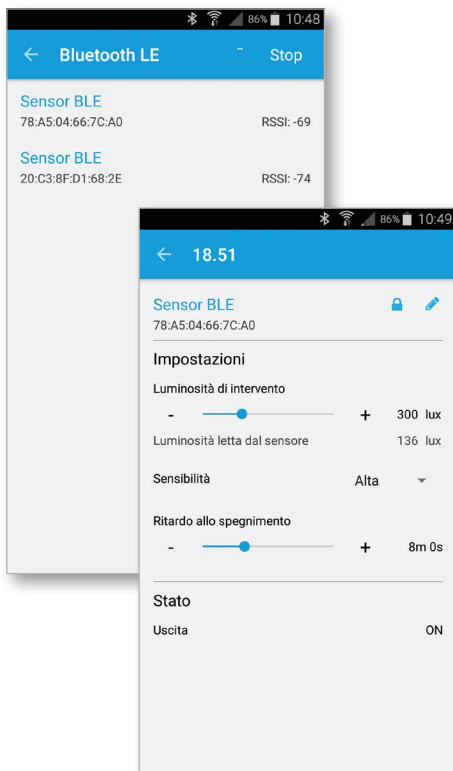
86% 10:48

← Bluetooth LE Stop

Sensor BLE
78:A5:04:66:7C:A0 RSSI: -69

Sensor BLE
20:C3:8F:D1:68:2E RSSI: -74

86% 10:49

← 18.51

Sensor BLE
78:A5:04:66:7C:A0

Impostazioni

Luminosità di intervento
- + 300 lux

Luminosità letta dal sensore 136 lux

Sensibilità Alta

Ritardo allo spegnimento
- + 8m 0s

Stato

Uscita ON